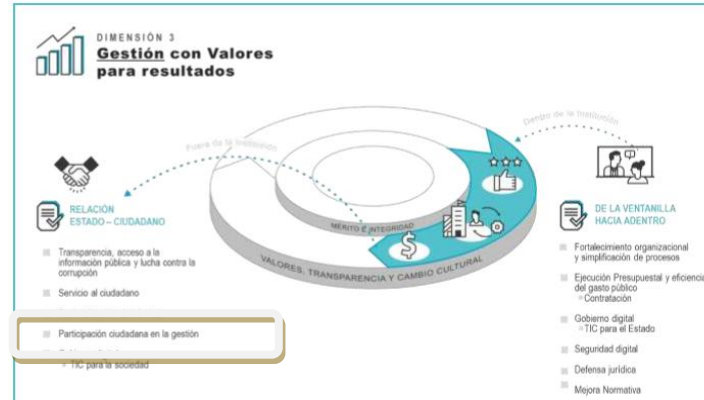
DIMENSIÓN 3
Gestión con Valores para resultados

Fuera de la institución

Dentro de la institución

RELACIÓN ESTADO – CIUDADANO

Transparencia, acceso a la información pública y lucha contra la corrupción

Servicio al ciudadano

Participación ciudadana en la gestión

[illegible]
TIC para la sociedad

MÉRITO E INTEGRIDAD

VALORES, TRANSPARENCIA Y CAMBIO CULTURAL

DE LA VENTANILLA HACIA ADENTRO

Fortalecimiento organizacional y simplificación de procesos

Ejecución Presupuestal y eficiencia del gasto público
Contratación

Gobierno digital
TIC para el Estado

Seguridad digital

Defensa jurídica

Mejora Normativa